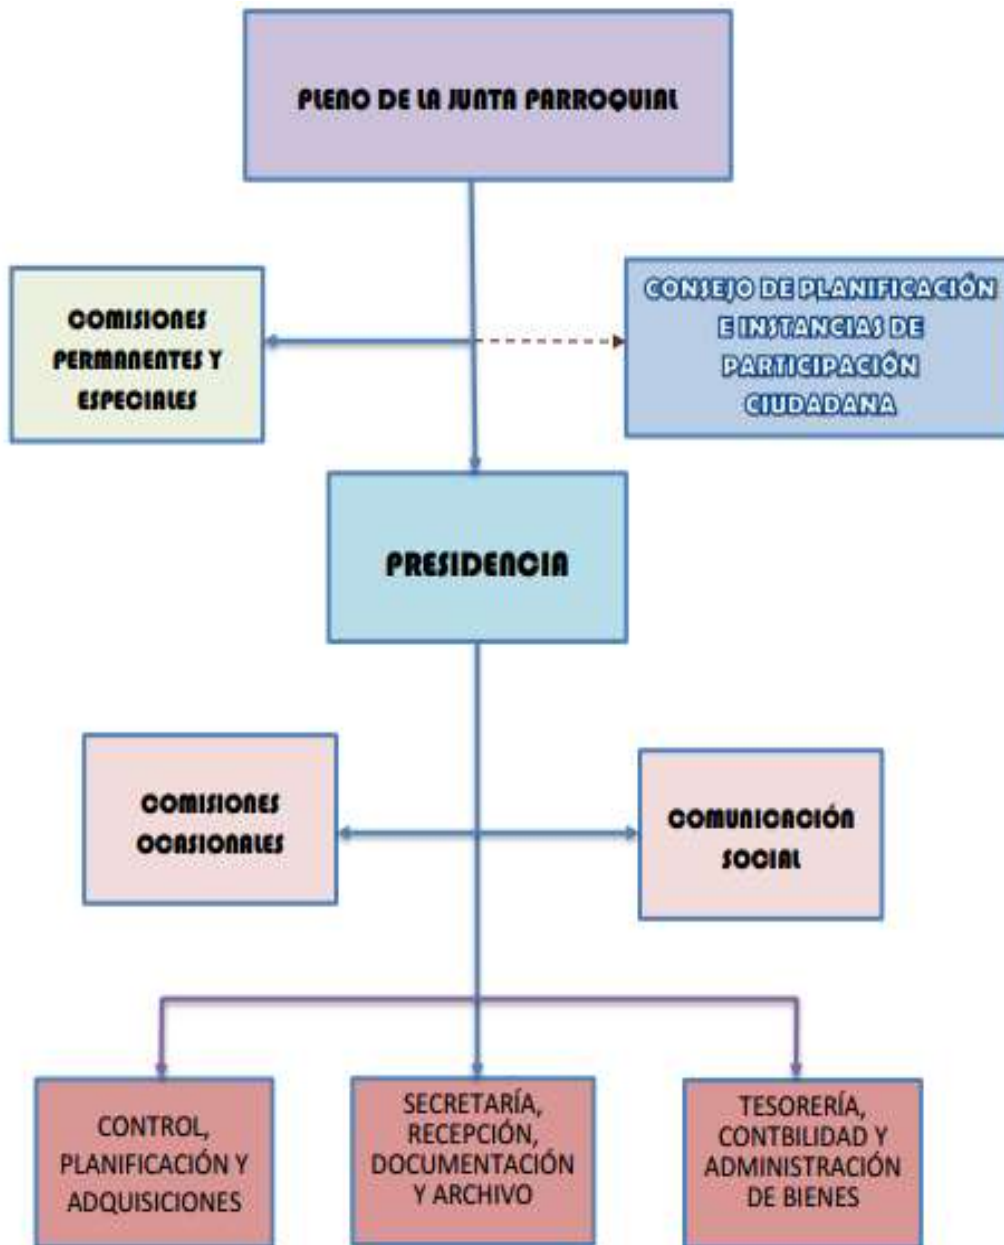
PLENO DE LA JUNTA PARROQUIAL

COMISIONES PERMANENTES Y ESPECIALES

CONSEJO DE PLANIFICACIÓN E INSTANCIAS DE PARTICIPACIÓN CIUDADANA

PRESIDENCIA

COMISIONES OCASIONALES

COMUNICACIÓN SOCIAL

CONTROL, PLANIFICACIÓN Y ADQUISICIONES

SECRETARÍA, RECEPCIÓN, DOCUMENTACIÓN Y ARCHIVO

TESORERÍA, CONTBILIDAD Y ADMINISTRACIÓN DE BIENES